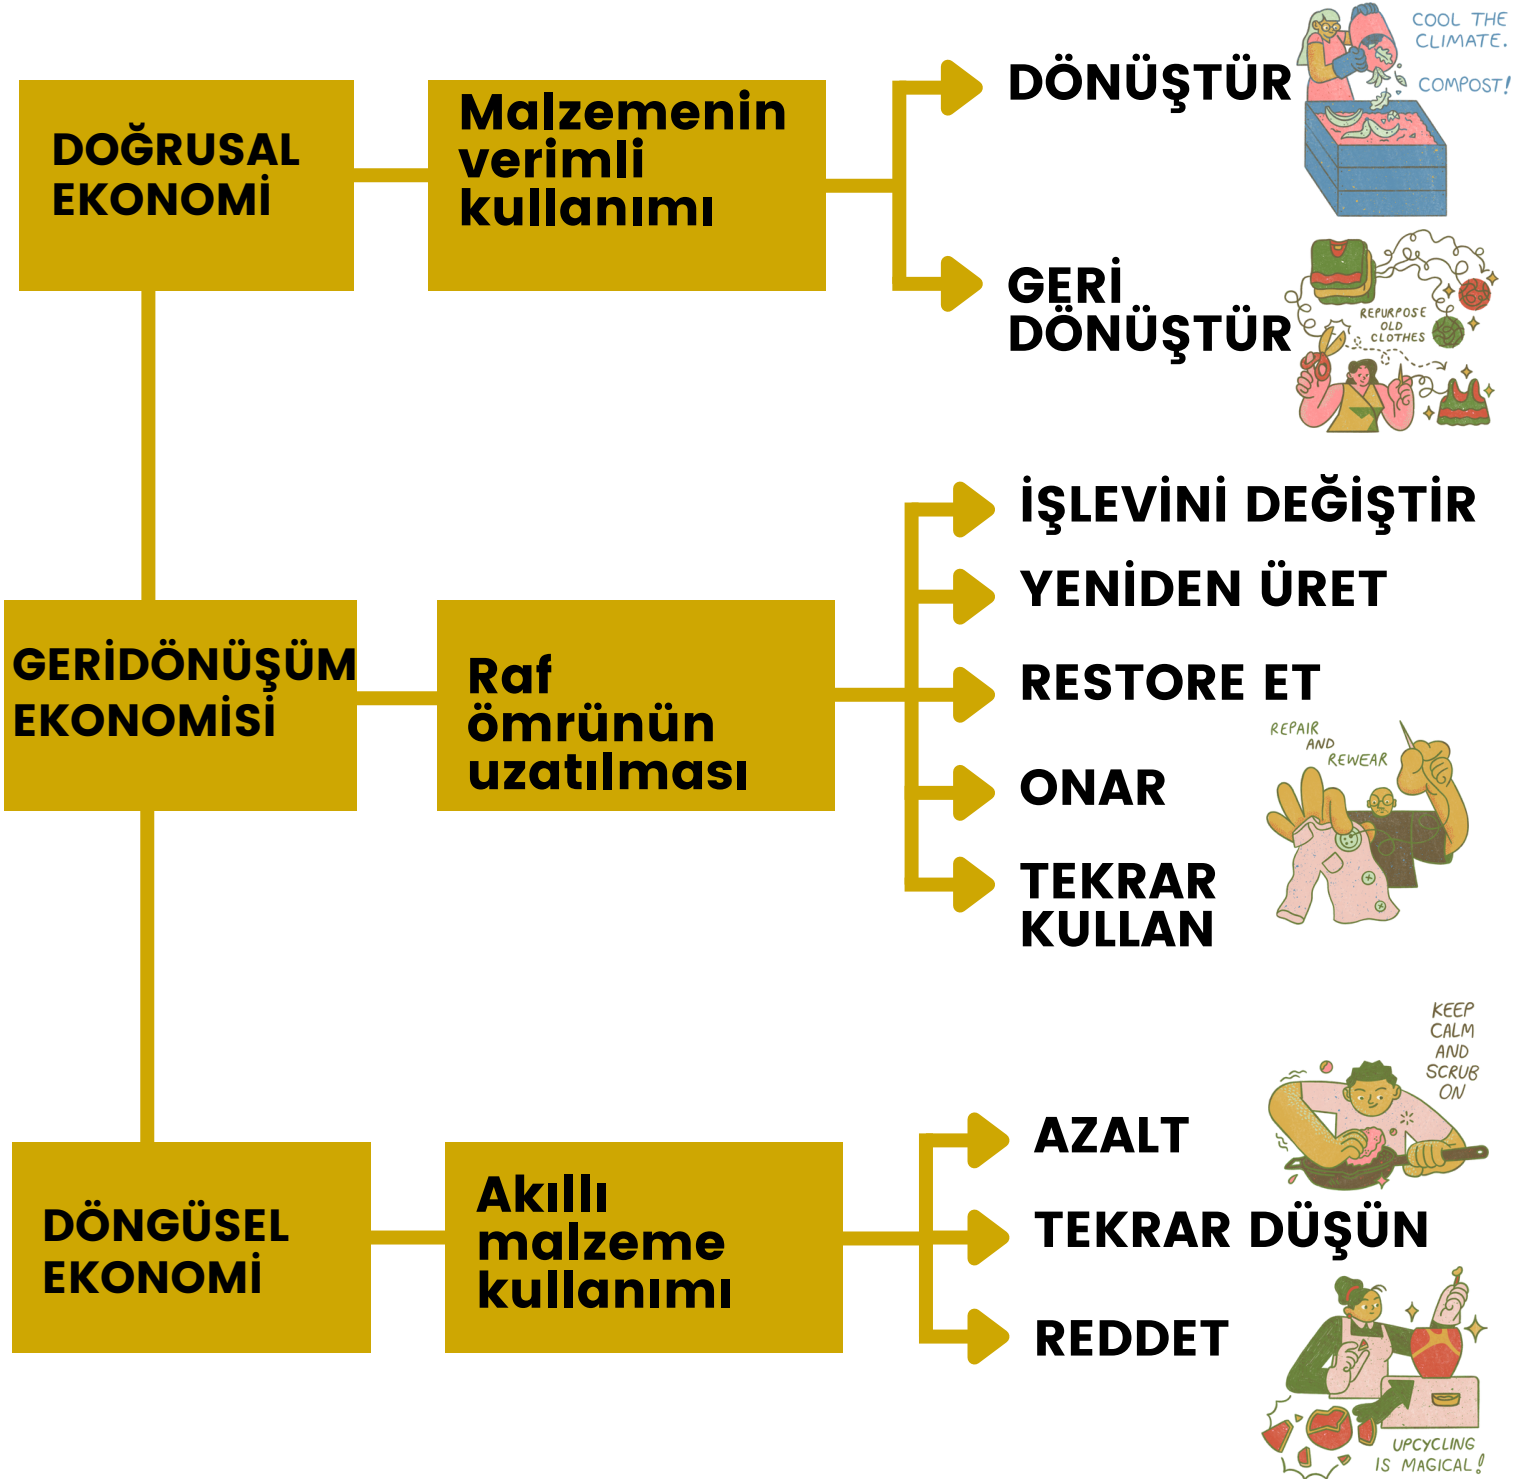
DOĞRUSAL EKONOMİ

Malzemenin verimli kullanımı

DÖNÜŞTÜR

COOL THE CLIMATE.

COMPOST!

GERİ DÖNÜŞTÜR

REPURPOSE OLD CLOTHES

GERİDÖNÜŞÜM EKONOMİSİ

Raf ömrünün uzatılması

İŞLEVİNİ DEĞİŞTİR

YENİDEN ÜRET

RESTORE ET

ONAR

REPAIR AND REWEAR

TEKRAR KULLAN

DÖNGÜSEL EKONOMİ

Akıllı malzeme kullanımı

AZALT

KEEP CALM AND SCRUB ON

TEKRAR DÜŞÜN

REDDET

UPCYCLING IS MAGICAL!